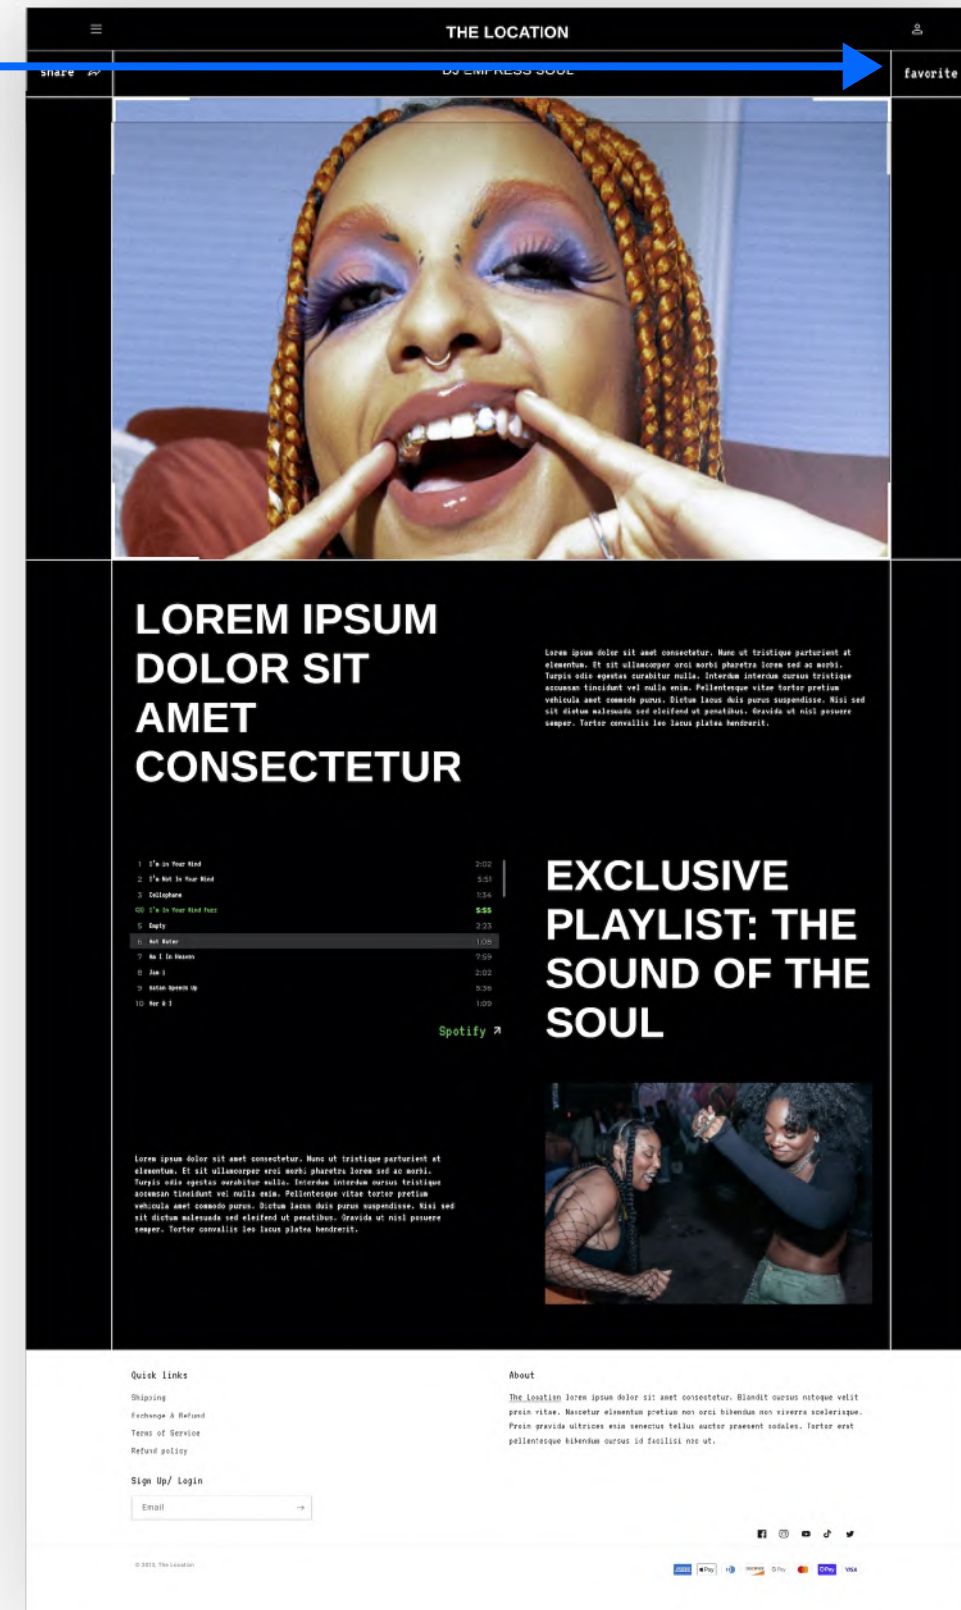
THE LOCATION

share

DJ EMPRESS SOUL

favorite

LOREM IPSUM DOLOR SIT AMET CONSECTETUR

Lorem ipsum dolor sit amet consectetur. Nunc ut tristique parturient at elementum. Et sit ullamcorper orci morbi pharetra lorem sed ac morbi. Turpis odio egestas curabitur nulla. Interdum interdum cursus tristique accumsan tincidunt vel nulla enim. Pellentesque vitae tortor pretium vehicula amet commodo purus. Dictum lacus duis purus suspendisse. Nisi sed sit dictum malesuada sed eleifend ut penatibus. Gravida ut nisl posuere semper. Tortor convallis leo lacus platea hendrerit.

| | | |
|---|---|---|
| 1 | I'm in Your Mind | 2:02 |
| 2 | I'm Not In Your Mind | 5:51 |
| 3 | Cellophane | 1:34 |
| | I'm In Your Mind Fuzz | 5:55 |
| 5 | Empty | 2:23 |
| 6 | Hot Water | 1:08 |
| 7 | Am I In Heaven | 7:59 |
| 8 | Jam 1 | 2:02 |
| 9 | Satan Speeds Up | 5:36 |
| 10 | Her & I | 1:09 |

Spotify ↗

EXCLUSIVE PLAYLIST: THE SOUND OF THE SOUL

Lorem ipsum dolor sit amet consectetur. Nunc ut tristique parturient at elementum. Et sit ullamcorper orci morbi pharetra lorem sed ac morbi. Turpis odio egestas curabitur nulla. Interdum interdum cursus tristique accumsan tincidunt vel nulla enim. Pellentesque vitae tortor pretium vehicula amet commodo purus. Dictum lacus duis purus suspendisse. Nisi sed sit dictum malesuada sed eleifend ut penatibus. Gravida ut nisl posuere semper. Tortor convallis leo lacus platea hendrerit.

Quick links

Shipping

Exchange & Refund

Terms of Service

Refund policy

Sign Up/ Login

Email

About

The Location lorem ipsum dolor sit amet consectetur. Blandit cursus natoque velit proin vitae. Nascetur elementum pretium non orci bibendum non viverra scelerisque. Proin gravida ultrices enim senectus tellus auctor praesent sodales. Tortor erat pellentesque bibendum cursus id facilisi nec ut.

© 2023, The Location